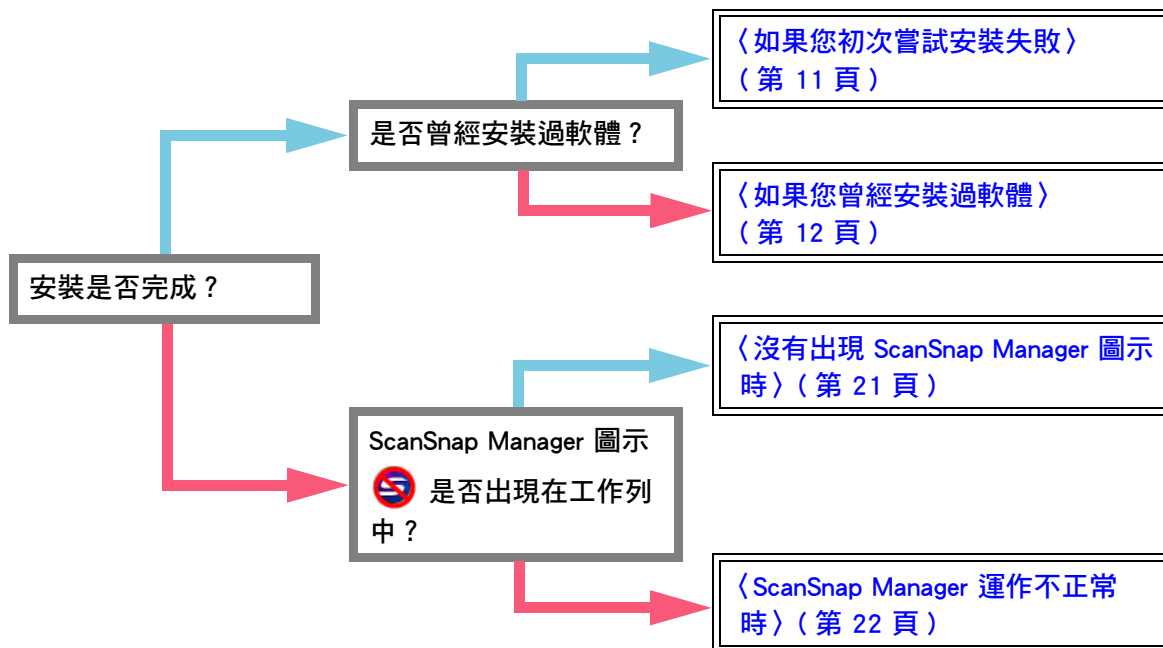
安裝是否完成？

是否曾經安裝過軟體？

〈如果您初次嘗試安裝失敗〉（第 11 頁）

〈如果您曾經安裝過軟體〉（第 12 頁）

ScanSnap Manager 圖示 是否出現在工作列中？

〈沒有出現 ScanSnap Manager 圖示時〉（第 21 頁）

〈ScanSnap Manager 運作不正常時〉（第 22 頁）